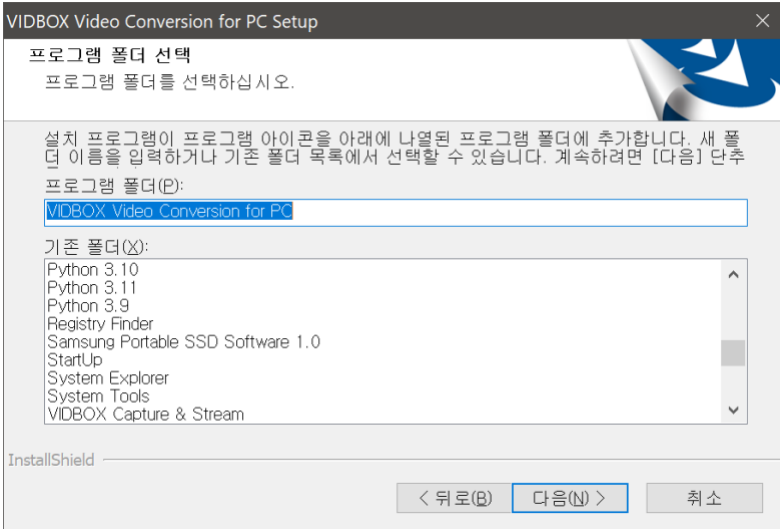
VIDBOX Video Conversion for PC Setup

프로그램 폴더 선택
프로그램 폴더를 선택하십시오.

설치 프로그램이 프로그램 아이콘을 아래에 나열된 프로그램 폴더에 추가합니다. 새 폴더 이름을 입력하거나 기존 폴더 목록에서 선택할 수 있습니다. 계속하려면 [다음] 단추

프로그램 폴더(P):
VIDBOX Video Conversion for PC

기존 폴더(X):
Python 3.10
Python 3.11
Python 3.9
Registry Finder
Samsung Portable SSD Software 1.0
StartUp
System Explorer
System Tools
VIDBOX Capture & Stream

InstallShield

< 뒤로(B)
다음(N) >
취소